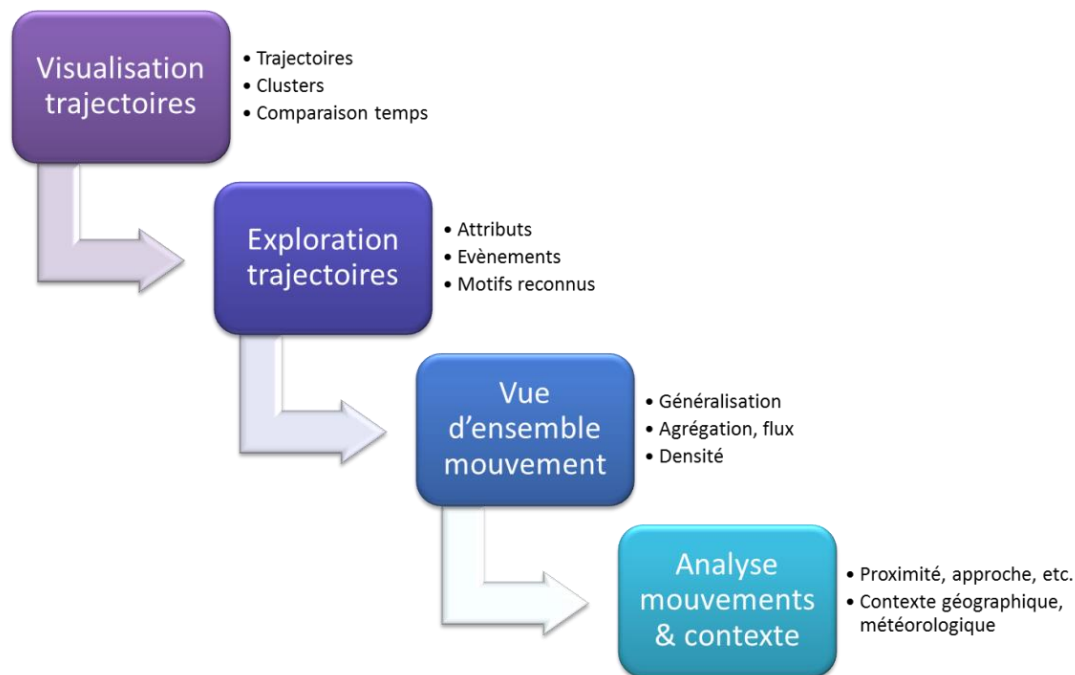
Visualisation trajectoires

• Trajectoires
• Clusters
• Comparaison temps

Exploration trajectoires

• Attributs
• Evènements
• Motifs reconnus

Vue d'ensemble mouvement

• Généralisation
• Agrégation, flux
• Densité

Analyse mouvements & contexte

• Proximité, approche, etc.
• Contexte géographique, météorologique